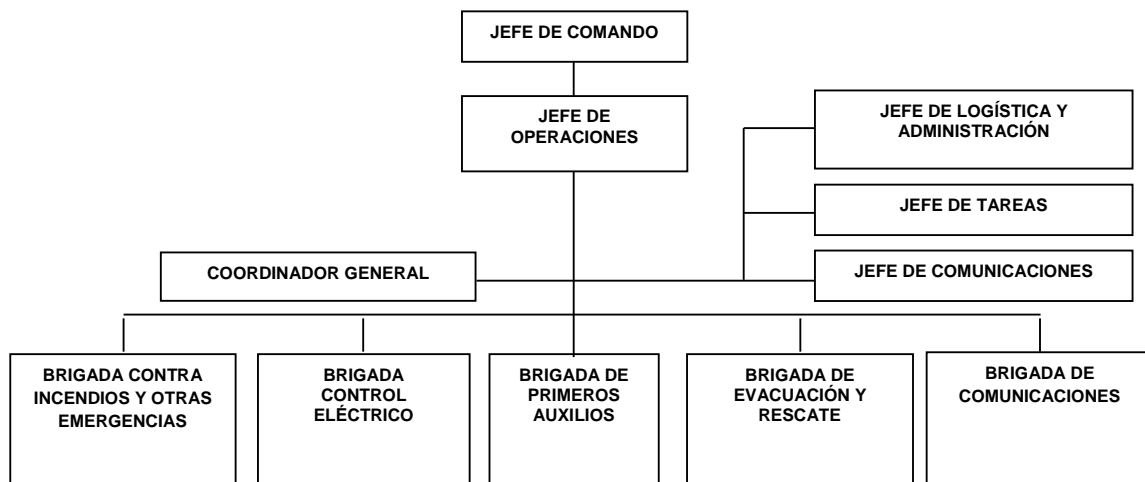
JEFE DE COMANDO

JEFE DE OPERACIONES

JEFE DE LOGÍSTICA Y ADMINISTRACIÓN

JEFE DE TAREAS

COORDINADOR GENERAL

JEFE DE COMUNICACIONES

BRIGADA CONTRA INCENDIOS Y OTRAS EMERGENCIAS

BRIGADA CONTROL ELÉCTRICO

BRIGADA DE PRIMEROS AUXILIOS

BRIGADA DE EVACUACIÓN Y RESCATE

BRIGADA DE COMUNICACIONES